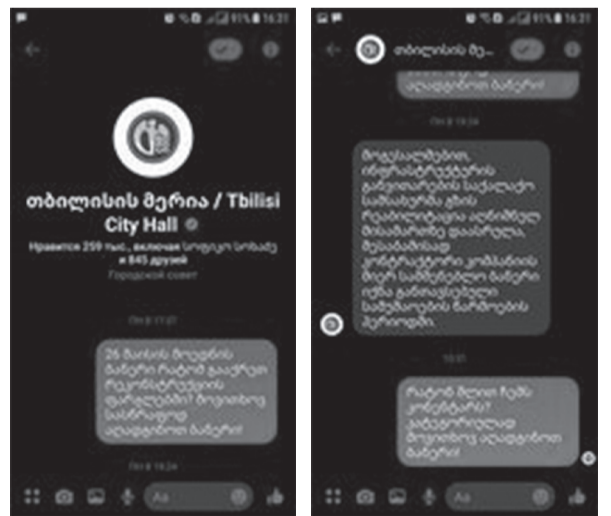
91% 16:21

თბილისის მერია / Tbilisi City Hall

Нравится 259 тыс., включая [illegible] и 845 друзей

Городской совет

Пн в 11:01

26 მაისის მოედნის მაწერი რატომ გააქრეთ რეკონსტრუქციის ფარგლებში? მოვითხოვ სასწრაფოდ ადადგინოთ მაწერი!

Пн в 16:24

Aa

91% 16:21

თბილისის მე...

ადადგინოთ მაწერი!

Пн в 16:24

მოქალაქეებო, ინფრასტრუქტურის განვითარების საქალაქო სამსახური ჯერ რეაბილიტაცია აღნიშნულ მისამართზე დაიწყება. შესაბამისად, კონტრაქტორი კომპანიის მიერ სამშენებლო მაწერი იქნა განთავსებული სამუშაოების წარმოების პერიოდში.

16:01

რატომ მეტი ჩემს კორესპარი? კატეგორიულად მოვითხოვ ადადგინოთ მაწერი!

Aa